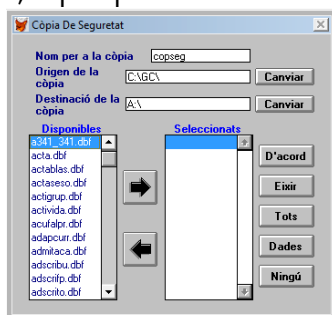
Còpia De Seguretat

Nom per a la còpia copseg

Origen de la còpia C:\GC\ Canviar

Destinació de la còpia A:\ Canviar

Disponibles

a341_341.dbf
acta.dbf
actablas.dbf
actaseso.dbf
actigrup.dbf
activida.dbf
acufalpr.dbf
adapcurr.dbf
admitaca.dbf
adscribu.dbf
adscrifp.dbf
adscrito.dbf

Seleccionats

D'acord

Eixir

Tots

Dades

Ningú